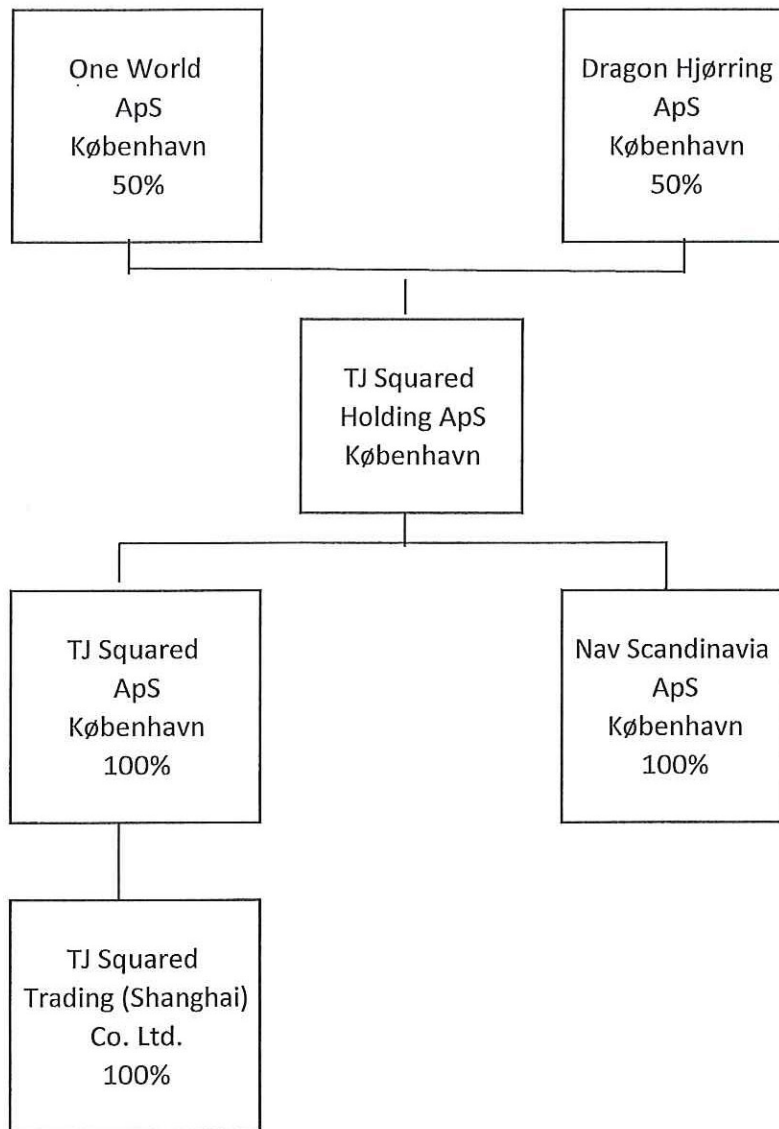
One World
ApS
København
50%

Dragon Hjørring
ApS
København
50%

TJ Squared
Holding ApS
København

TJ Squared
ApS
København
100%

Nav Scandinavia
ApS
København
100%

TJ Squared
Trading (Shanghai)
Co. Ltd.
100%